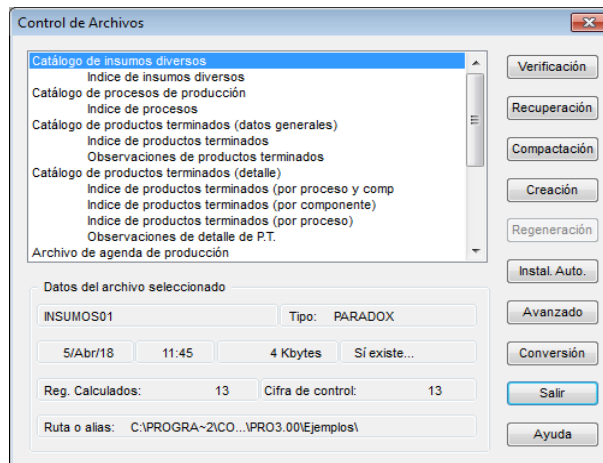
Control de Archivos

Catálogo de insumos diversos
Indice de insumos diversos
Catálogo de procesos de producción
Indice de procesos
Catálogo de productos terminados (datos generales)
Indice de productos terminados
Observaciones de productos terminados
Catálogo de productos terminados (detalle)
Indice de productos terminados (por proceso y comp
Indice de productos terminados (por componente)
Indice de productos terminados (por proceso)
Observaciones de detalle de P.T.
Archivo de agenda de producción

Verificación
Recuperación
Compactación
Creación
Regeneración
Instal. Auto.
Avanzado
Conversión
Salir
Ayuda

Datos del archivo seleccionado

INSUMOS01
Tipo: PARADOX
5/Abr/18
11:45
4 Kbytes
Sí existe...
Reg. Calculados: 13
Cifra de control: 13
Ruta o alias: C:\PROGRA~2\CO...\PRO3.00\Ejemplos\